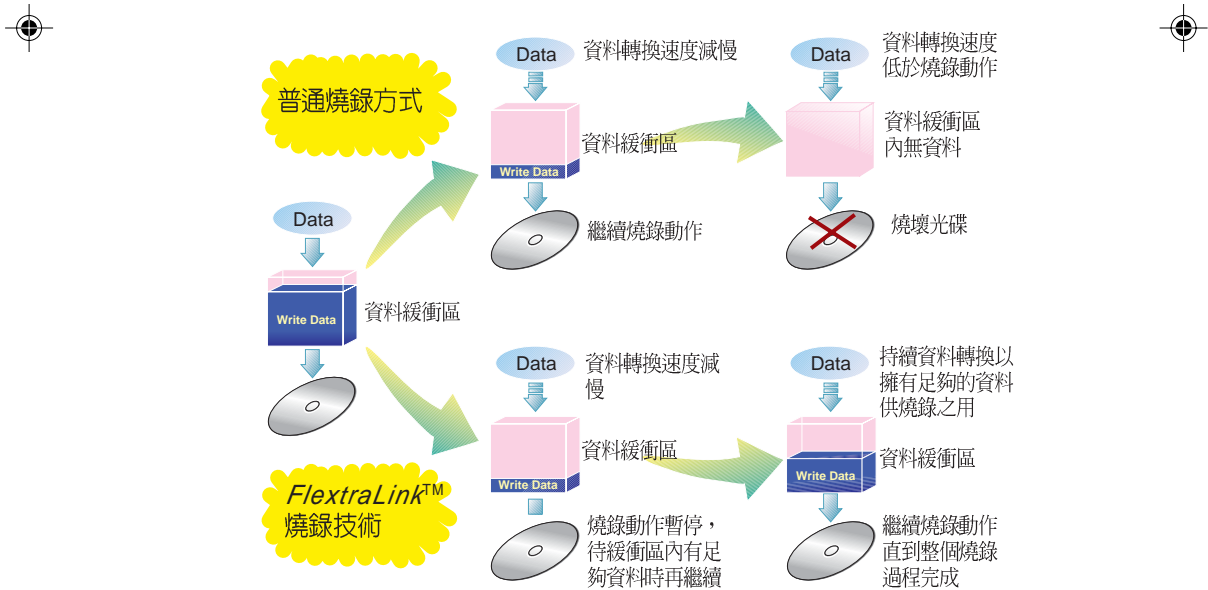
普通燒錄方式

Data
資料轉換速度減慢
資料緩衝區
Write Data
繼續燒錄動作

Data
資料轉換速度低於燒錄動作
資料緩衝區內無資料
燒壞光碟

Data
Write Data
資料緩衝區

Data
資料轉換速度減慢
資料緩衝區
Write Data
燒錄動作暫停，待緩衝區內有足夠資料時再繼續

Data
持續資料轉換以擁有足夠的資料供燒錄之用
Write Data
資料緩衝區
繼續燒錄動作直到整個燒錄過程完成

FlextraLink™
燒錄技術